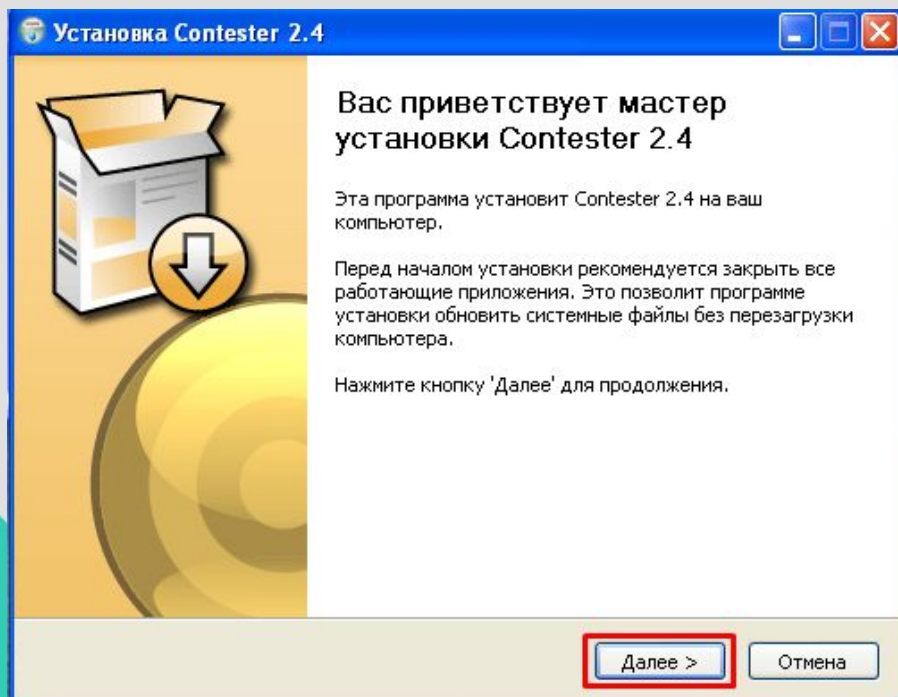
Установка Contester 2.4

Вас приветствует мастер установки Contester 2.4

Эта программа установит Contester 2.4 на ваш компьютер.

Перед началом установки рекомендуется закрыть все работающие приложения. Это позволит программе установки обновить системные файлы без перезагрузки компьютера.

Нажмите кнопку 'Далее' для продолжения.

Далее >

Отмена